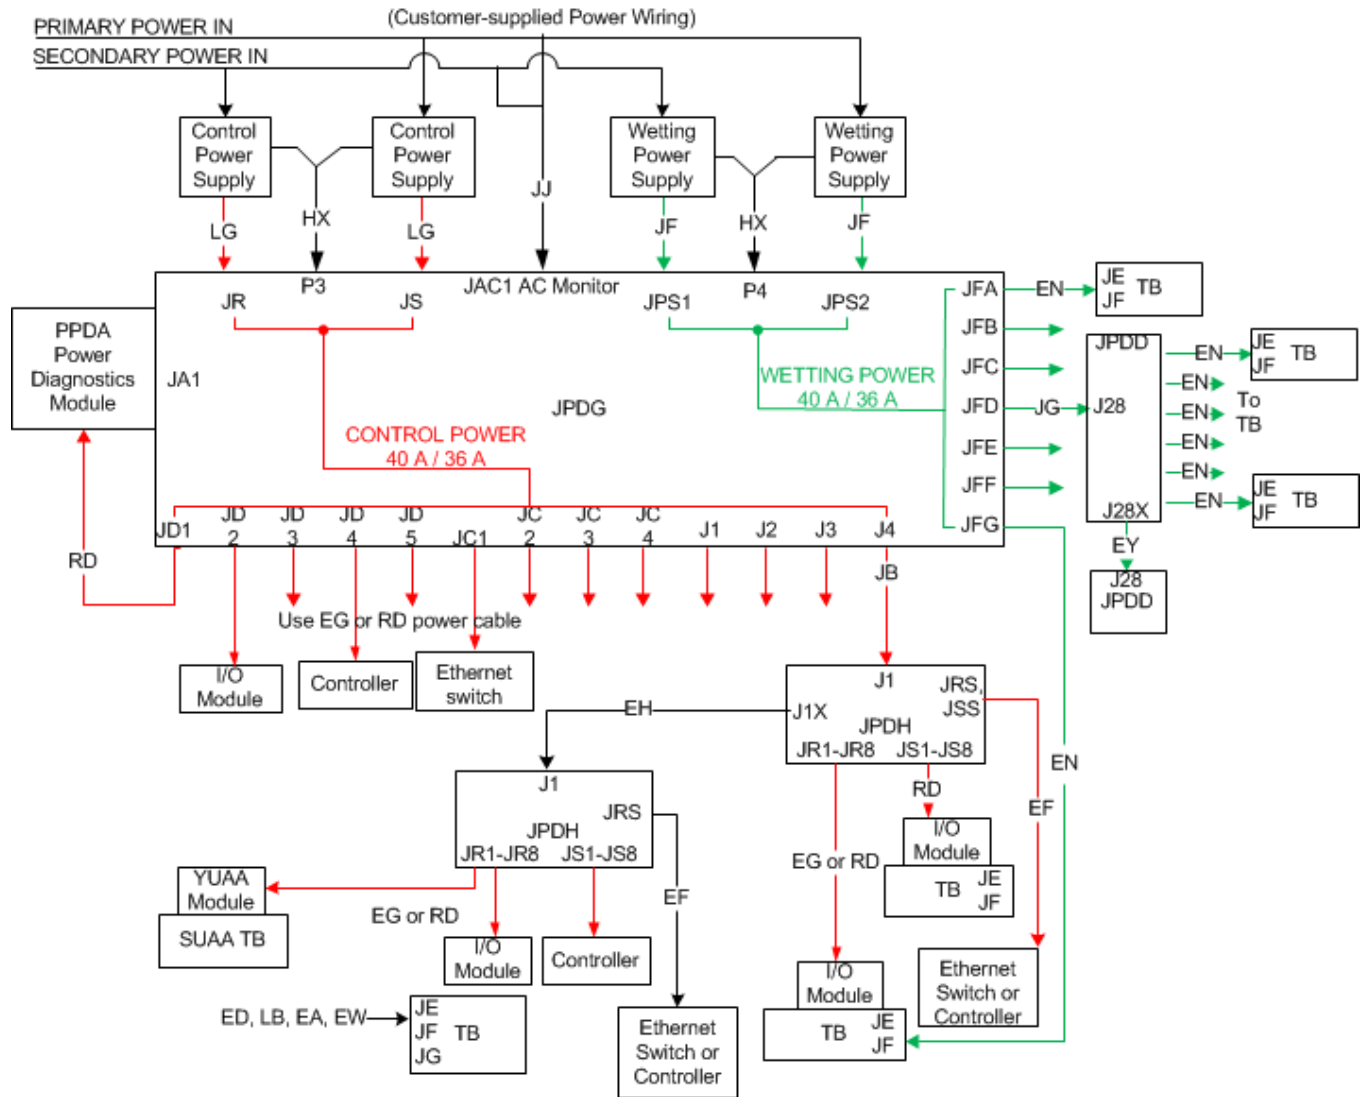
PRIMARY POWER IN
SECONDARY POWER IN
(Customer-supplied Power Wiring)

Control Power Supply
Control Power Supply
Wetting Power Supply
Wetting Power Supply

LG
HX
LG
JJ
JF
HX
JF

P3
JAC1 AC Monitor
P4
JR
JS
JPS1
JPS2

PPDA Power Diagnostics Module
JA1

JFA
EN
JE JF TB
JFB
JFC
JFD
JG
JFE
JFF
JFG

WETTING POWER
40 A / 36 A

JPDG

CONTROL POWER
40 A / 36 A

JPDD
J28
J28X
EN
JE JF TB
EN
EN
To TB
EN
EN
EN
JE JF TB

EY
J28 JPDD

JD1
JD 2
JD 3
JD 4
JD 5
JC1
JC 2
JC 3
JC 4
J1
J2
J3
J4

RD
JB

Use EG or RD power cable

I/O Module
Controller
Ethernet switch

J1
JRS, JSS
J1X
JPDH
JR1-JR8
JS1-JS8
EH

EN
RD
EF
I/O Module
TB JE JF

J1
JRS
JPDH
JR1-JR8
JS1-JS8

EG or RD

YUAA Module
SUAA TB

EG or RD
EF
I/O Module
Controller

I/O Module
TB JE JF

Ethernet Switch or Controller

ED, LB, EA, EW
JE JF JG TB

Ethernet Switch or Controller